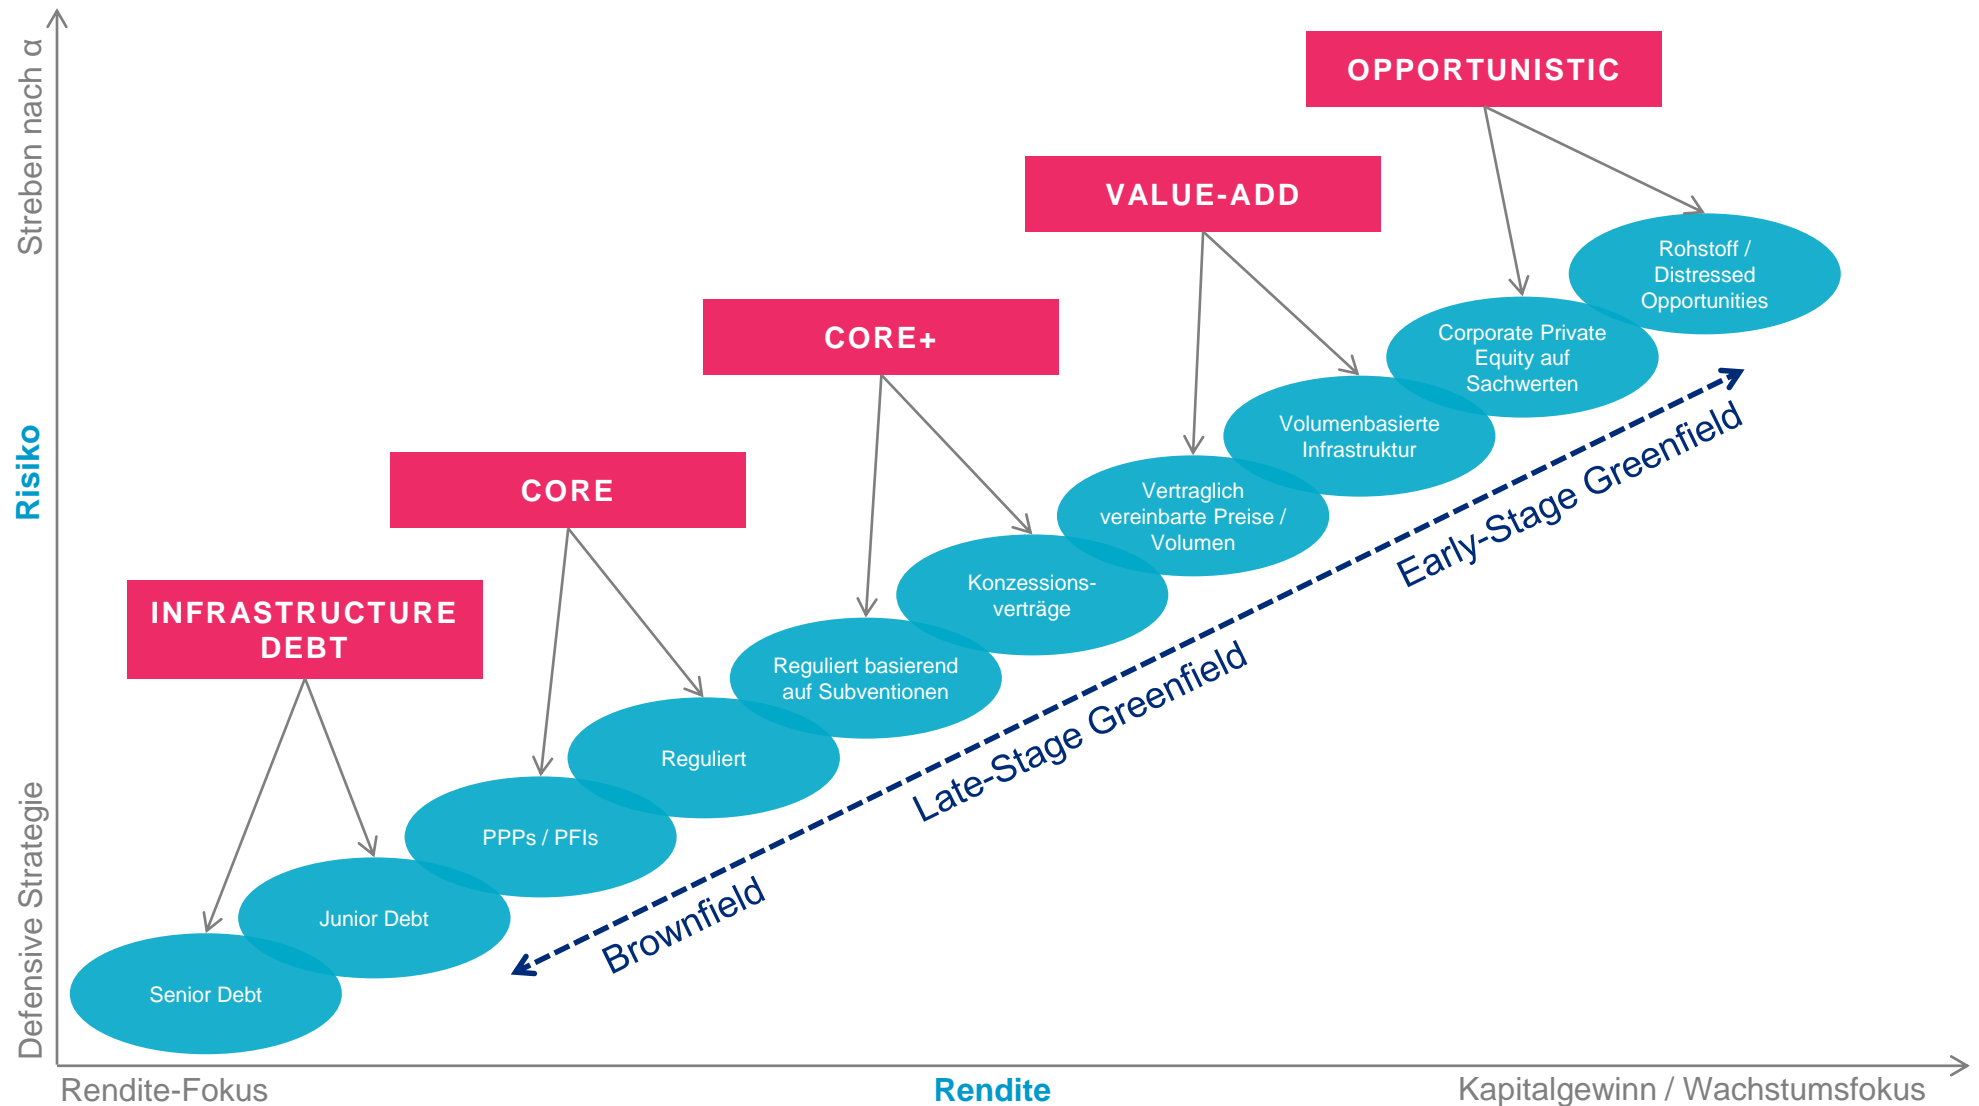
Streben nach α

Risiko

Defensive Strategie

OPPORTUNISTIC

VALUE-ADD

CORE+

CORE

INFRASTRUCTURE DEBT

Rohstoff / Distressed Opportunities

Corporate Private Equity auf Sachwerten

Volumenbasierte Infrastruktur

Vertraglich vereinbarte Preise / Volumen

Konzessions-verträge

Reguliert basierend auf Subventionen

Reguliert

PPPs / PFIs

Junior Debt

Senior Debt

Early-Stage Greenfield

Late-Stage Greenfield

Brownfield

Rendite-Fokus

Rendite

Kapitalgewinn / Wachstumsfokus